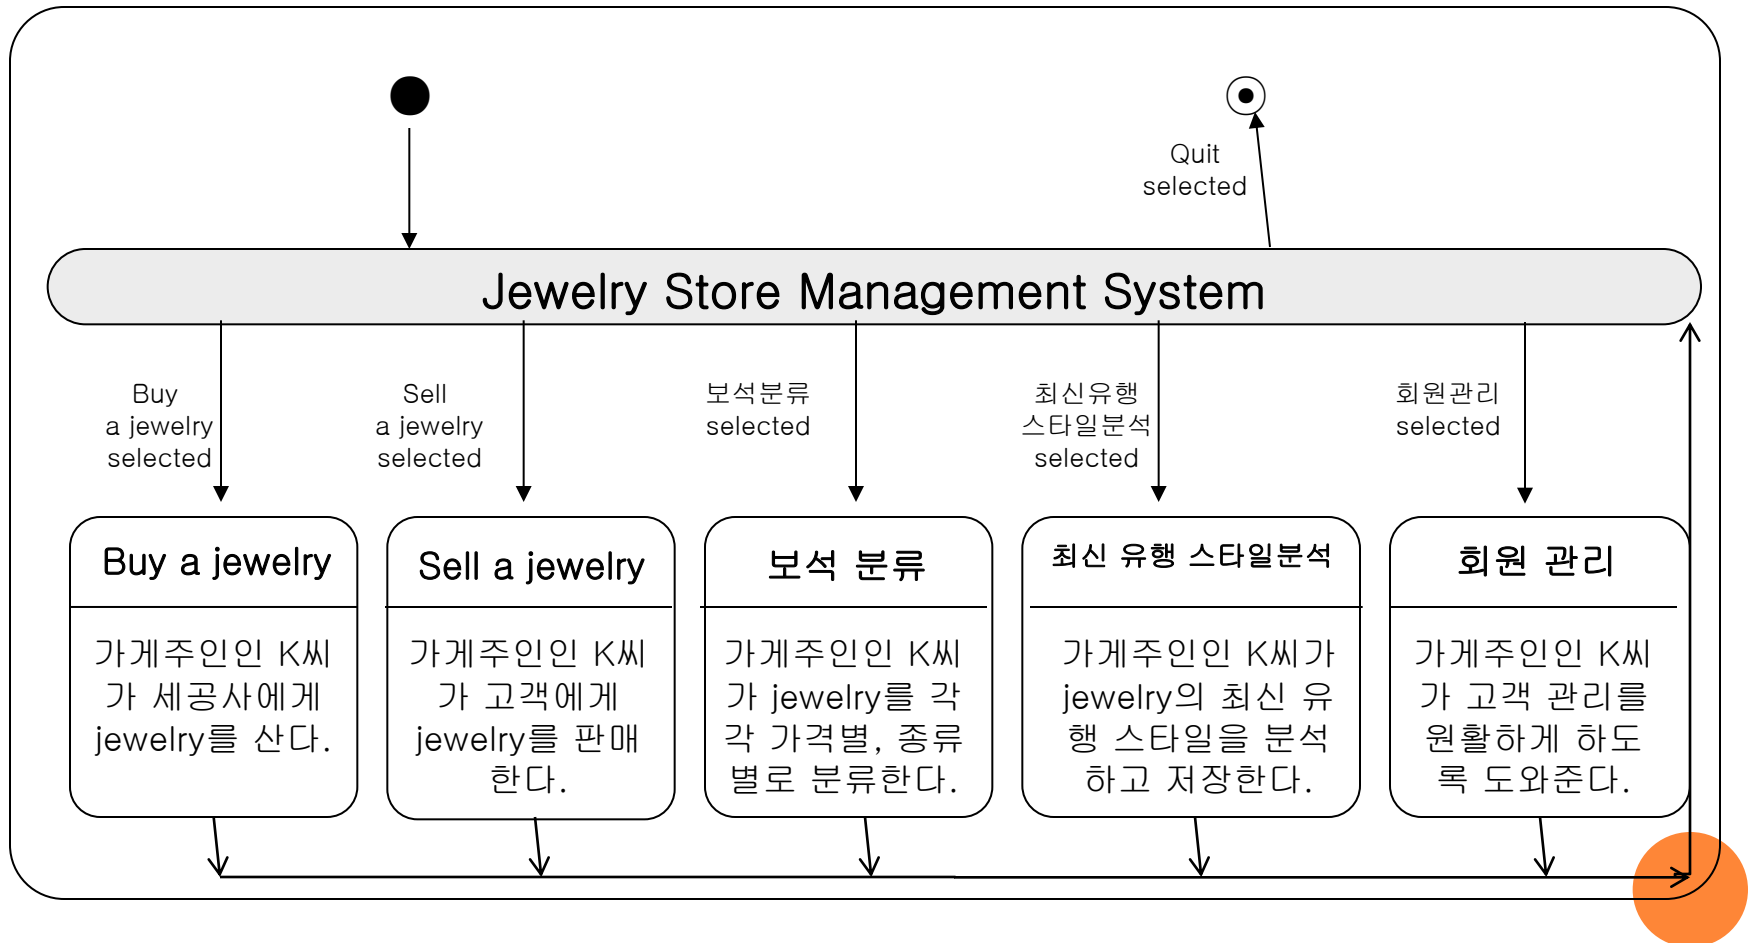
Quit selected

Jewelry Store Management System

Buy a jewelry selected

Sell a jewelry selected

보석분류 selected

최신유행 스타일분석 selected

회원관리 selected

Buy a jewelry

가게주인인 K씨가 세공사에게 jewelry를 산다.

Sell a jewelry

가게주인인 K씨가 고객에게 jewelry를 판매한다.

보석 분류

가게주인인 K씨가 jewelry를 각각 가격별, 종류별로 분류한다.

최신 유행 스타일분석

가게주인인 K씨가 jewelry의 최신 유행 스타일을 분석하고 저장한다.

회원 관리

가게주인인 K씨가 고객 관리를 원활하게 하도록 도와준다.